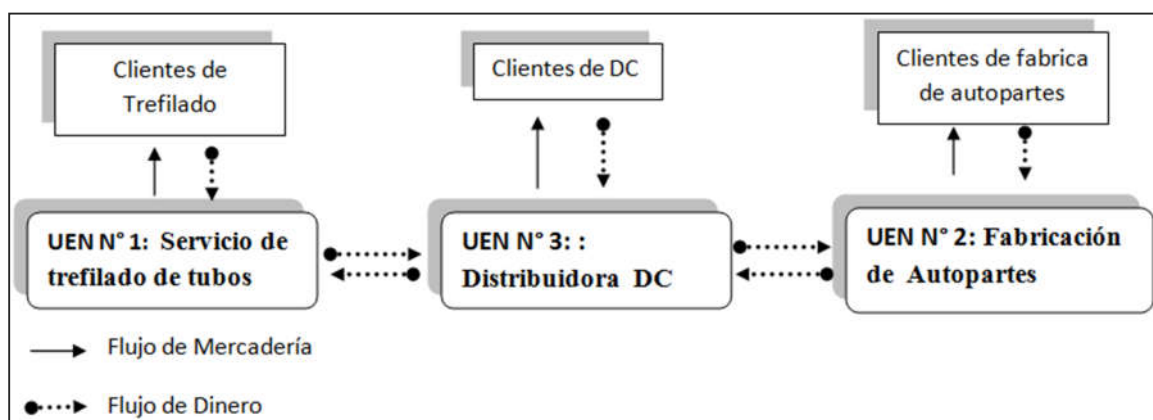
Clientes de Trefilado

Clientes de DC

Clientes de fabrica de autopartes

UEN N° 1: Servicio de trefilado de tubos

UEN N° 3: : Distribuidora DC

UEN N° 2: Fabricación de Autopartes

Flujo de Mercadería

Flujo de Dinero